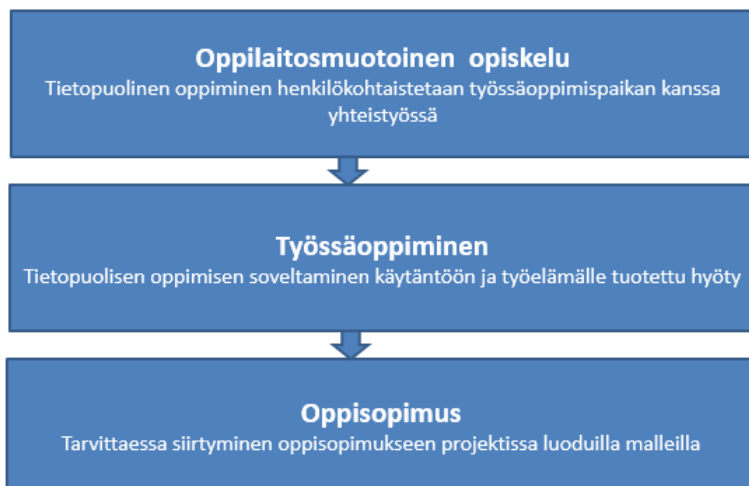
Oppilaitosmuotoinen opiskelu
Tietopuolinen oppiminen henkilökohtaistetaan työssäoppimispaikan kanssa yhteistyössä

Työssäoppiminen
Tietopuolisen oppimisen soveltaminen käytäntöön ja työelämälle tuotettu hyöty

Oppisopimus
Tarvittaessa siirtyminen oppisopimukseen projektissa luoduilla malleilla